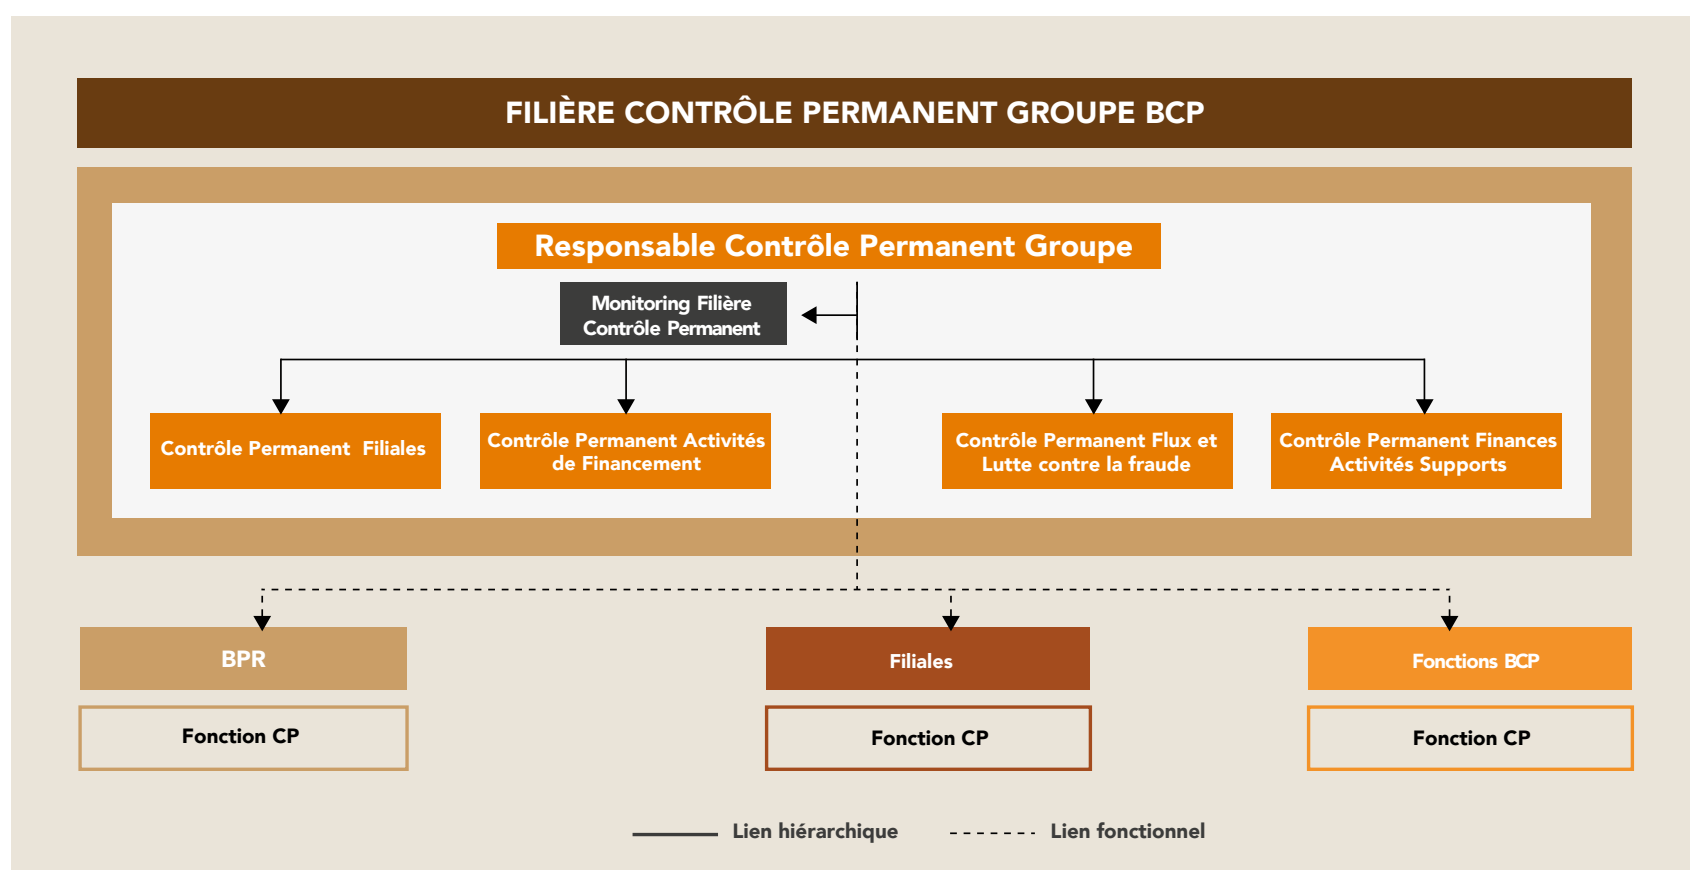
FILIÈRE CONTRÔLE PERMANENT GROUPE BCP

Responsable Contrôle Permanent Groupe

Monitoring Filière Contrôle Permanent

Contrôle Permanent Filiales

Contrôle Permanent Activités de Financement

Contrôle Permanent Flux et Lutte contre la fraude

Contrôle Permanent Finances Activités Supports

BPR

Fonction CP

Filiales

Fonction CP

Fonctions BCP

Fonction CP

Lien hiérarchique

Lien fonctionnel